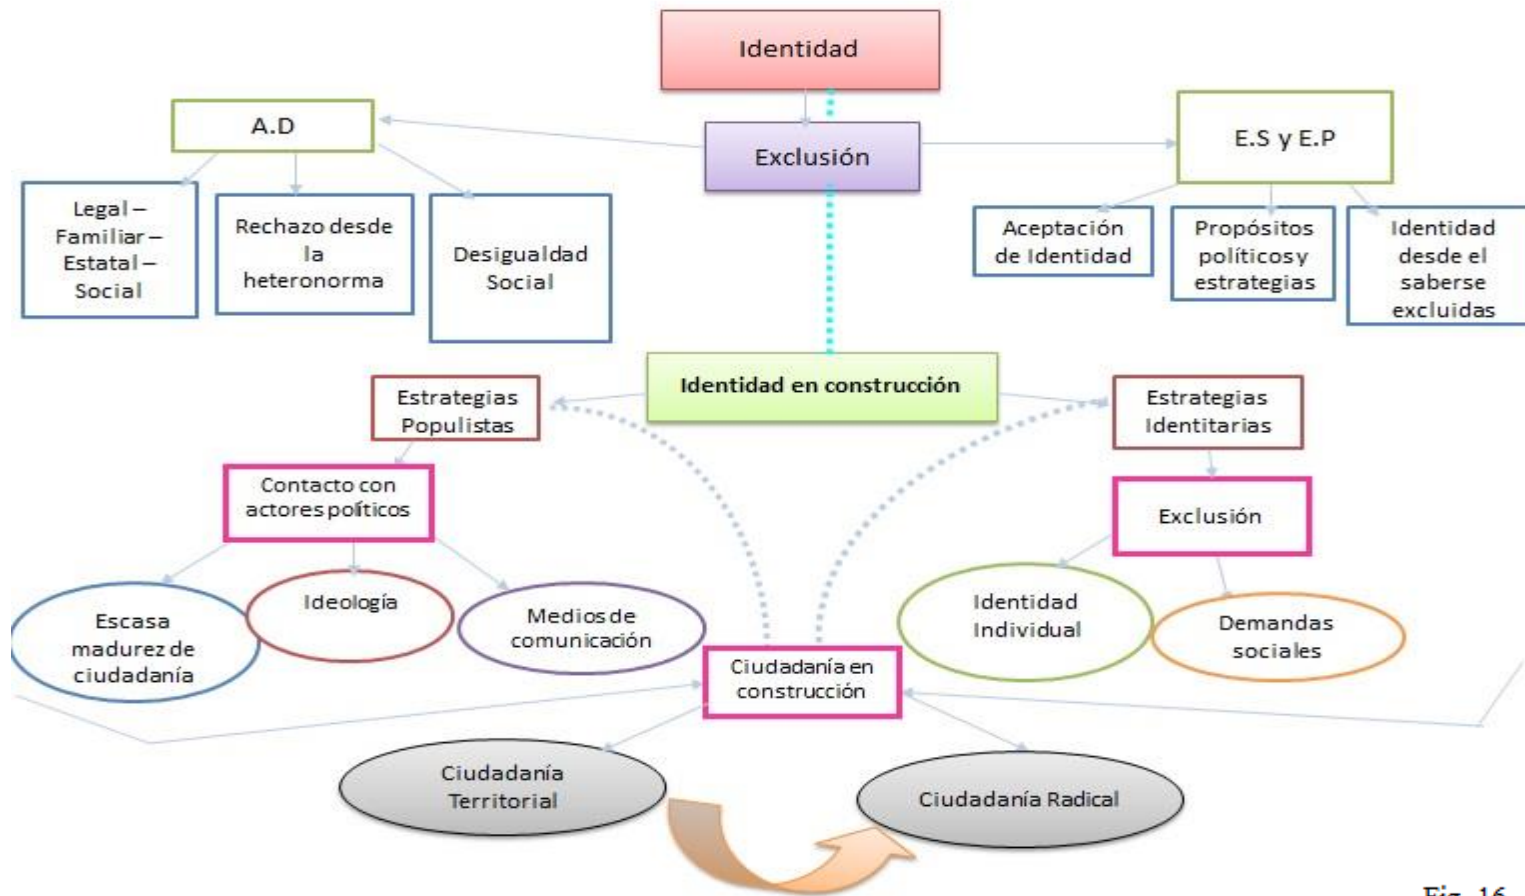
Identidad

Exclusión

A.D

Legal – Familiar – Estatal – Social

Rechazo desde la heteronorma

Desigualdad Social

E.S y E.P

Aceptación de Identidad

Propósitos políticos y estrategias

Identidad desde el saberse excluidas

Identidad en construcción

Estrategias Populistas

Contacto con actores políticos

Escasa madurez de ciudadanía

Ideología

Medios de comunicación

Estrategias Identitarias

Exclusión

Identidad Individual

Demandas sociales

Ciudadanía en construcción

Ciudadanía Territorial

Ciudadanía Radical

Fig. 16